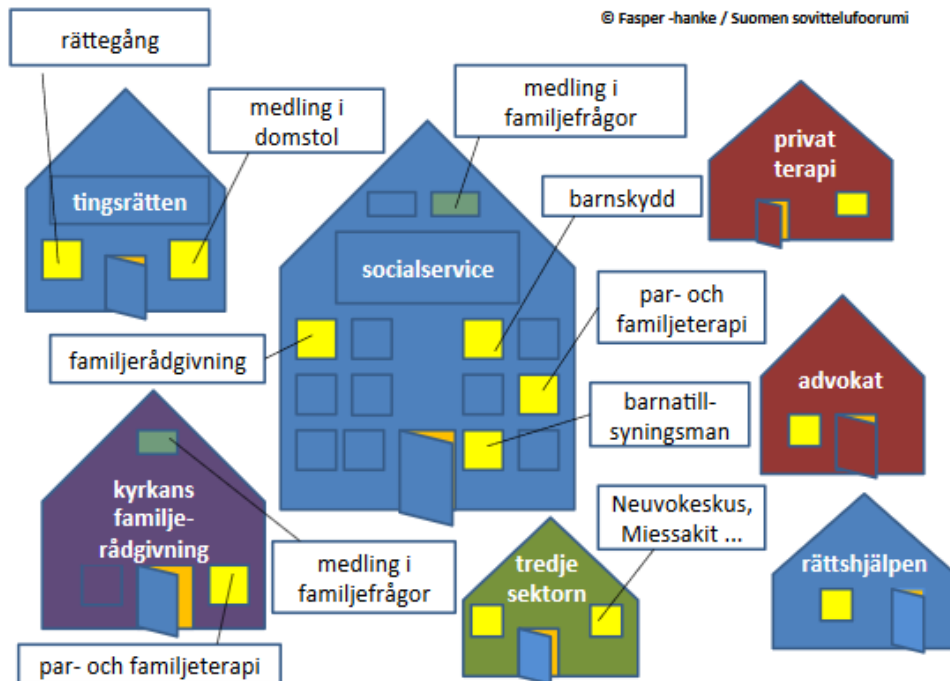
© Fasper -hanke / Suomen sovittelufoorumi

rättegång

medling i domstol

tingsrätten

medling i familjefrågor

socialservice

barnskydd

privat terapi

par- och familjeterapi

familjerådgivning

advokat

barnatillsyningsman

kyrkans familjerådgivning

medling i familjefrågor

Neuvokeskus, Miessakit ...

tredje sektorn

rättshjälpen

par- och familjeterapi